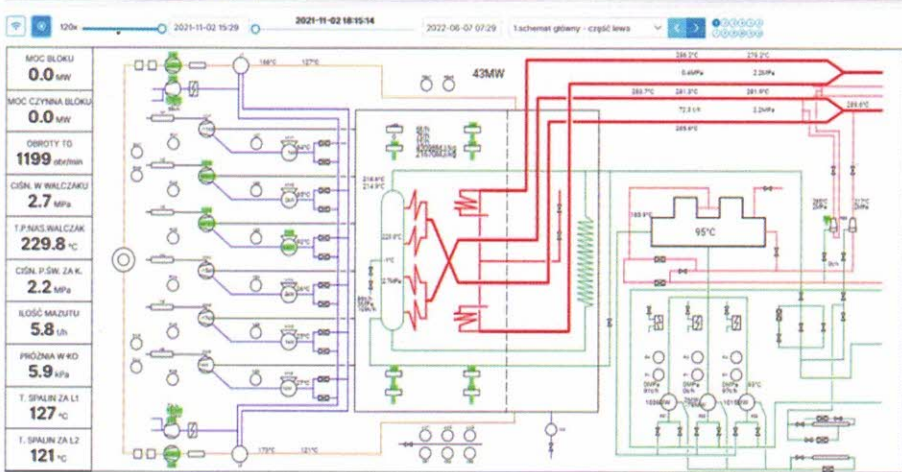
120x 2021-11-02 15:29 2021-11-02 18:15:14 2022-06-07 07:29 1.schemat główny - część lewa

MOC BLOKU
0.0 MW

MOC CZYNNA BLOKU
0.0 MW

OBROTY TG
1199 obr/min

CIŚN. W WALCZAKU
2.7 MPa

T.P.NAS.WALCZAK
229.8 °C

CIŚN. P.ŚW. ZA K.
2.2 MPa

ILOŚĆ MAZUTU
5.8 t/h

PRÓŻNIA W KO
5.9 kPa

T. SPALIN ZA L1
127 °C

T. SPALIN ZA L2
121 °C

43MW

146°C 127°C 170°C 121°C

286.2°C 279.2°C 0.4MPa 2.2MPa 280.7°C 281.5°C 281.9°C 72.5 t/h 2.2MPa 285.6°C 285.6°C

218.6°C 214.9°C 229.8°C 2.7MPa

95°C